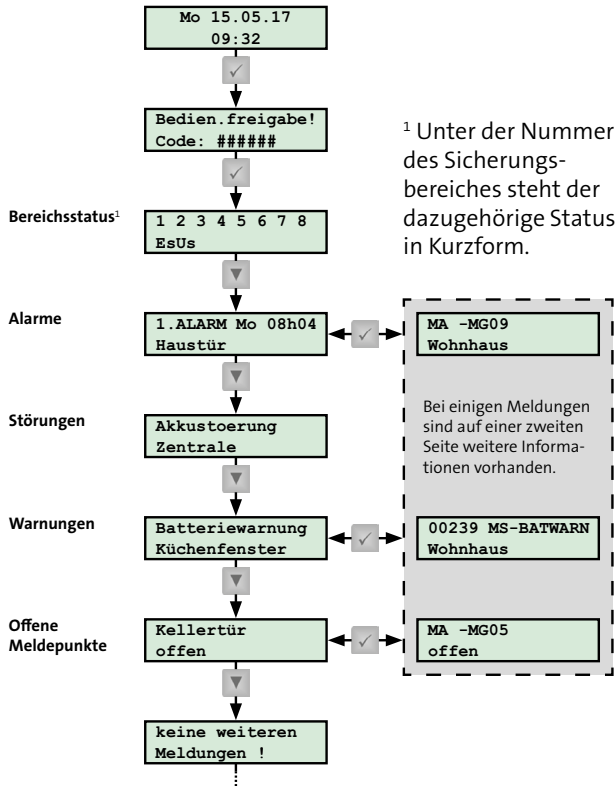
Mo 15.05.17
09:32

Bedien.freigabe!
Code: ######

$^{1}$ Unter der Nummer des Sicherungsbereiches steht der dazugehörige Status in Kurzform.

Bereichsstatus$^{1}$

1 2 3 4 5 6 7 8
EsUs

Alarme

1.ALARM Mo 08h04
Haustür

MA -MG09
Wohnhaus

Bei einigen Meldungen sind auf einer zweiten Seite weitere Informationen vorhanden.

Störungen

Akkustoerung
Zentrale

Warnungen

Batteriewarnung
Küchenfenster

00239 MS-BATWARN
Wohnhaus

Offene Meldepunkte

Kellertür
offen

MA -MG05
offen

keine weiteren
Meldungen !